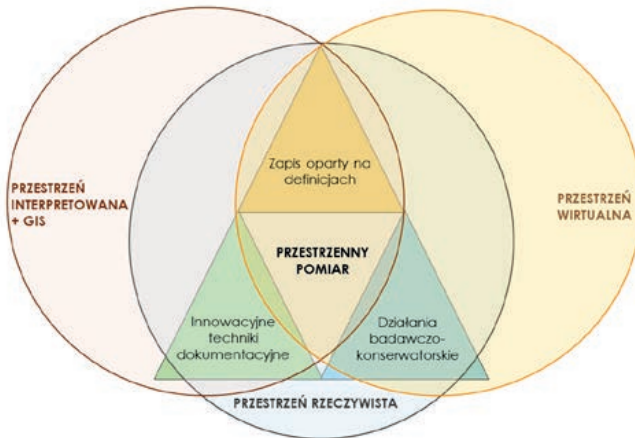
PRZESTRZEŃ INTERPRETOWANA + GIS

Zapis oparty na definicjach

PRZESTRZEŃ WIRTUALNA

PRZESTRZENNY POMIAR

Innowacyjne techniki dokumentacyjne

Działania badawczo-konserwatorskie

PRZESTRZEŃ RZECZYWISTA